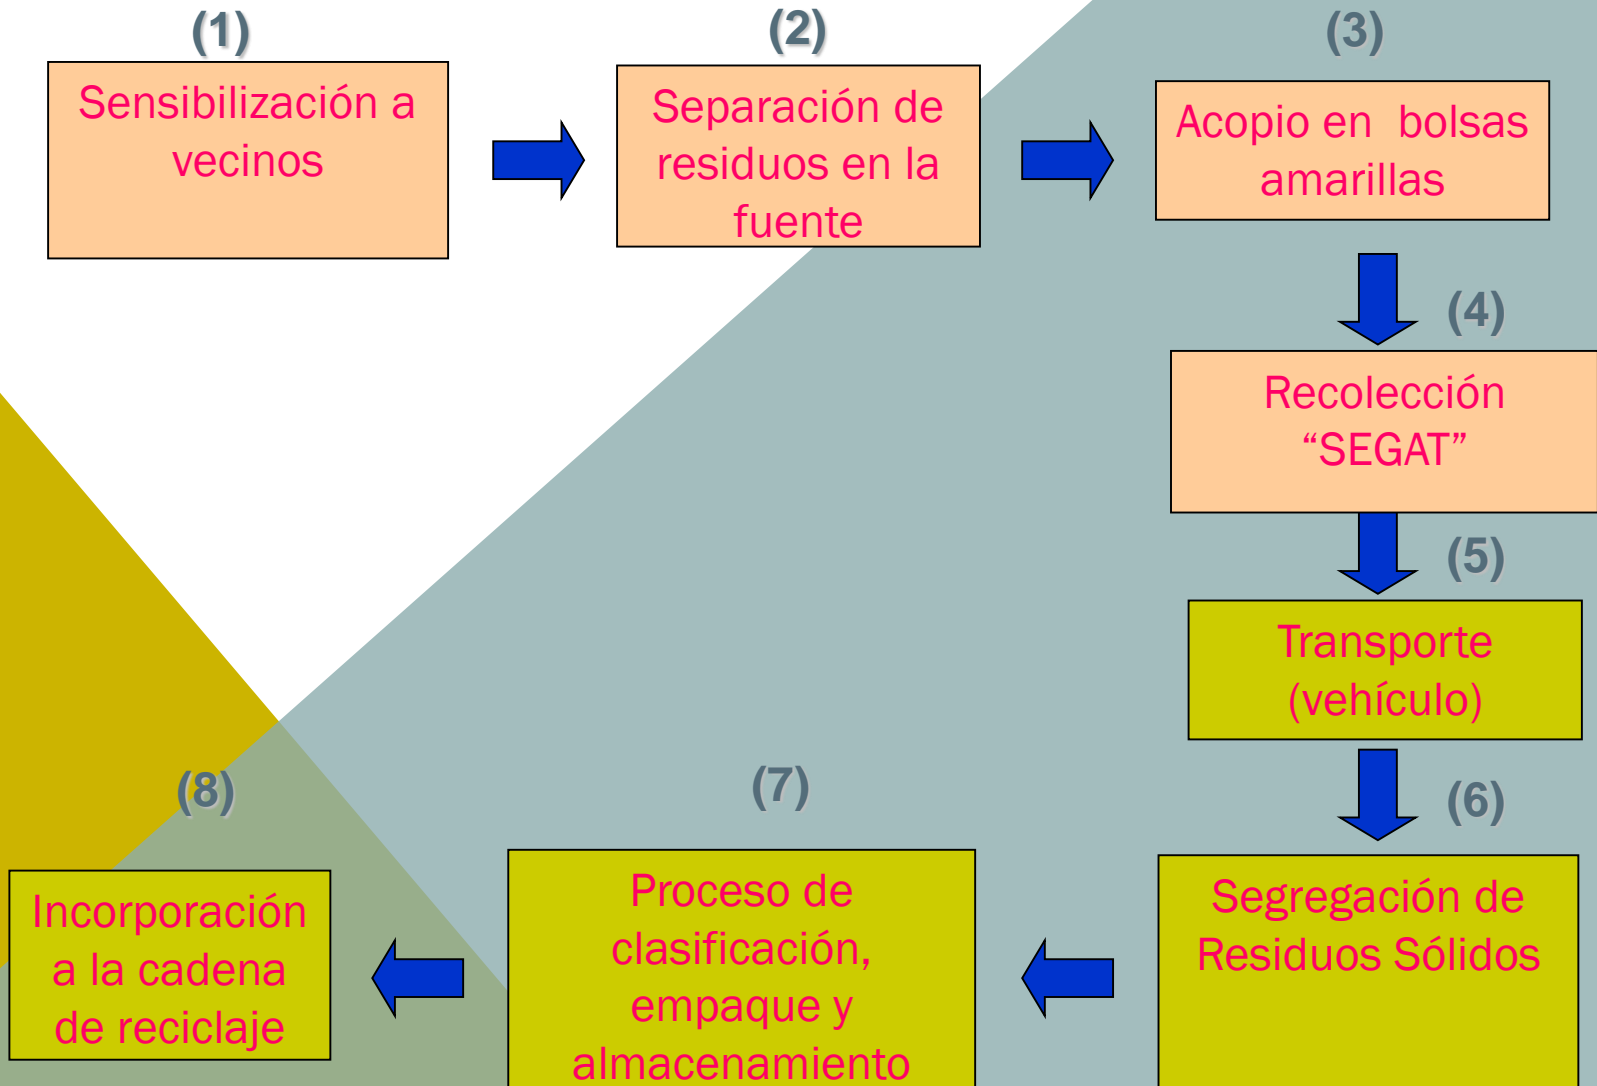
(1)
Sensibilización a vecinos

(2)
Separación de residuos en la fuente

(3)
Acopio en bolsas amarillas

(4)
Recolección “SEGAT”

(5)
Transporte (vehículo)

(6)
Segregación de Residuos Sólidos

(7)
Proceso de clasificación, empaque y almacenamiento

(8)
Incorporación a la cadena de reciclaje